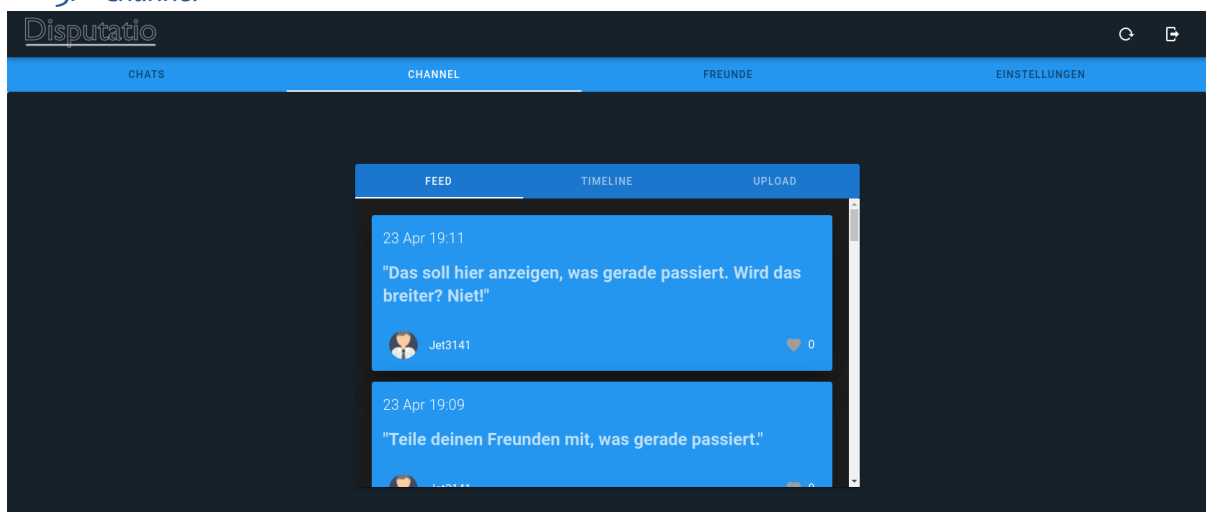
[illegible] Channel

Disputatio

CHATS
CHANNEL
FREUNDE
EINSTELLUNGEN

FEED
TIMELINE
UPLOAD

23 Apr 19:11

"Das soll hier anzeigen, was gerade passiert. Wird das breiter? Niet!"

Jet3141
0

23 Apr 19:09

"Teile deinen Freunden mit, was gerade passiert."

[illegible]
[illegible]